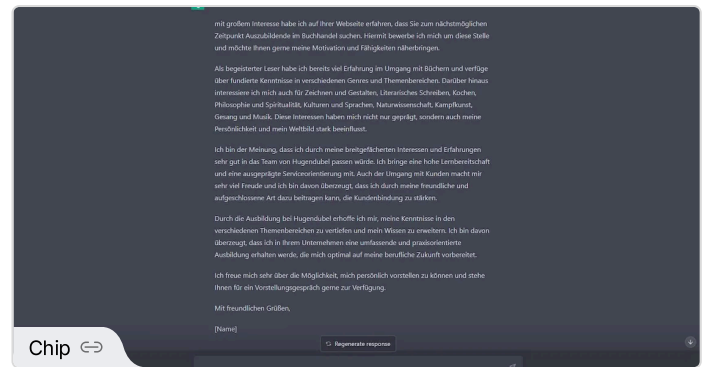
mit großem Interesse habe ich auf ihrer Webseite erfahren, dass Sie zum nächstmöglichen Zeitpunkt Auszubildende im Buchhandel suchen. Hiermit bewerbe ich mich um diese Stelle und möchte Ihnen gerne meine Motivation und Fähigkeiten näherbringen.

Als begeisterter Leser habe ich bereits viel Erfahrung im Umgang mit Büchern und verfüge über fundierte Kenntnisse in verschiedenen Genres und Themenbereichen. Darüber hinaus interessiere ich mich auch für Zeichnen und Gestalten, Literarisches Schreiben, Kochen, Philosophie und Spiritualität, Kulturen und Sprachen, Naturwissenschaft, Kampfkunst, Gesang und Musik. Diese Interessen haben mich nicht nur geprägt, sondern auch meine Persönlichkeit und mein Weltbild stark beeinflusst.

Ich bin der Meinung, dass ich durch meine breitgefächerten Interessen und Erfahrungen sehr gut in das Team von Hugendubel passen würde. Ich bringe eine hohe Lernbereitschaft und eine ausgeprägte Serviceorientierung mit. Auch der Umgang mit Kunden macht mir sehr viel Freude und ich bin davon überzeugt, dass ich durch meine freundliche und aufgeschlossene Art dazu beitragen kann, die Kundenbindung zu stärken.

Durch die Ausbildung bei Hugendubel erhoffe ich mir, meine Kenntnisse in den verschiedenen Themenbereichen zu vertiefen und mein Wissen zu erweitern. Ich bin davon überzeugt, dass ich in Ihrem Unternehmen eine umfassende und praxisorientierte Ausbildung erhalten werde, die mich optimal auf meine berufliche Zukunft vorbereitet.

Ich freue mich sehr über die Möglichkeit, mich persönlich vorstellen zu können und stehe Ihnen für ein Vorstellungsgespräch gerne zur Verfügung.

Mit freundlichen Grüßen,

[Name]

Regenerate response

Chip